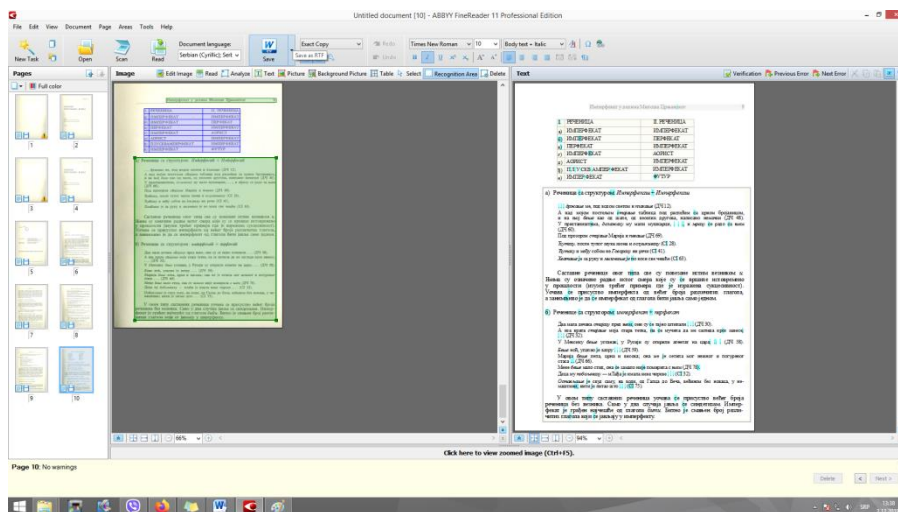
Untitled document [10] - ABBYY FineReader 11 Professional Edition

File Edit View Document Page Areas Tools Help

New Task Open Scan Read Document language: Serbian (Cyrillic); Serb Save Exact Copy Times New Roman 10 Body text + Italic

Save as RTF

Pages Image Edit Image Read Analyze Text Picture Background Picture Table Select Recognition Area Delete Text Verification Previous Error Next Error

Full color

1 2 3 4 5 6 7 8 9 10

Имперфекат у језику Милоша Црњанског

| | I. РЕЧЕНИЦА | II. РЕЧЕНИЦА |
|---|---|---|
| а) | ИМПЕРФЕКАТ | ИМПЕРФЕКАТ |
| б) | ИМПЕРФЕКАТ | ПЕРФЕКАТ |
| в) | ПЕРФЕКАТ | ИМПЕРФЕКАТ |
| г) | ИМПЕРФЕКАТ | АОРИСТ |
| д) | АОРИСТ | ИМПЕРФЕКАТ |
| ђ) | ПЛУСКВАМПЕРФЕКАТ | ИМПЕРФЕКАТ |
| е) | ИМПЕРФЕКАТ | ФУТУР |

а) Реченице са структуром Имперфекат + Имперфекат

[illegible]

Састављене реченице овог типа (са по имперфекатом у обе реченице) су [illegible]

б) Реченице са структуром имперфекат + перфекат

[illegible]

У овом типу састављене реченице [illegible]

Click here to view zoomed image (Ctrl+F5).

66% 94%

Page 10: No warnings

Delete Next